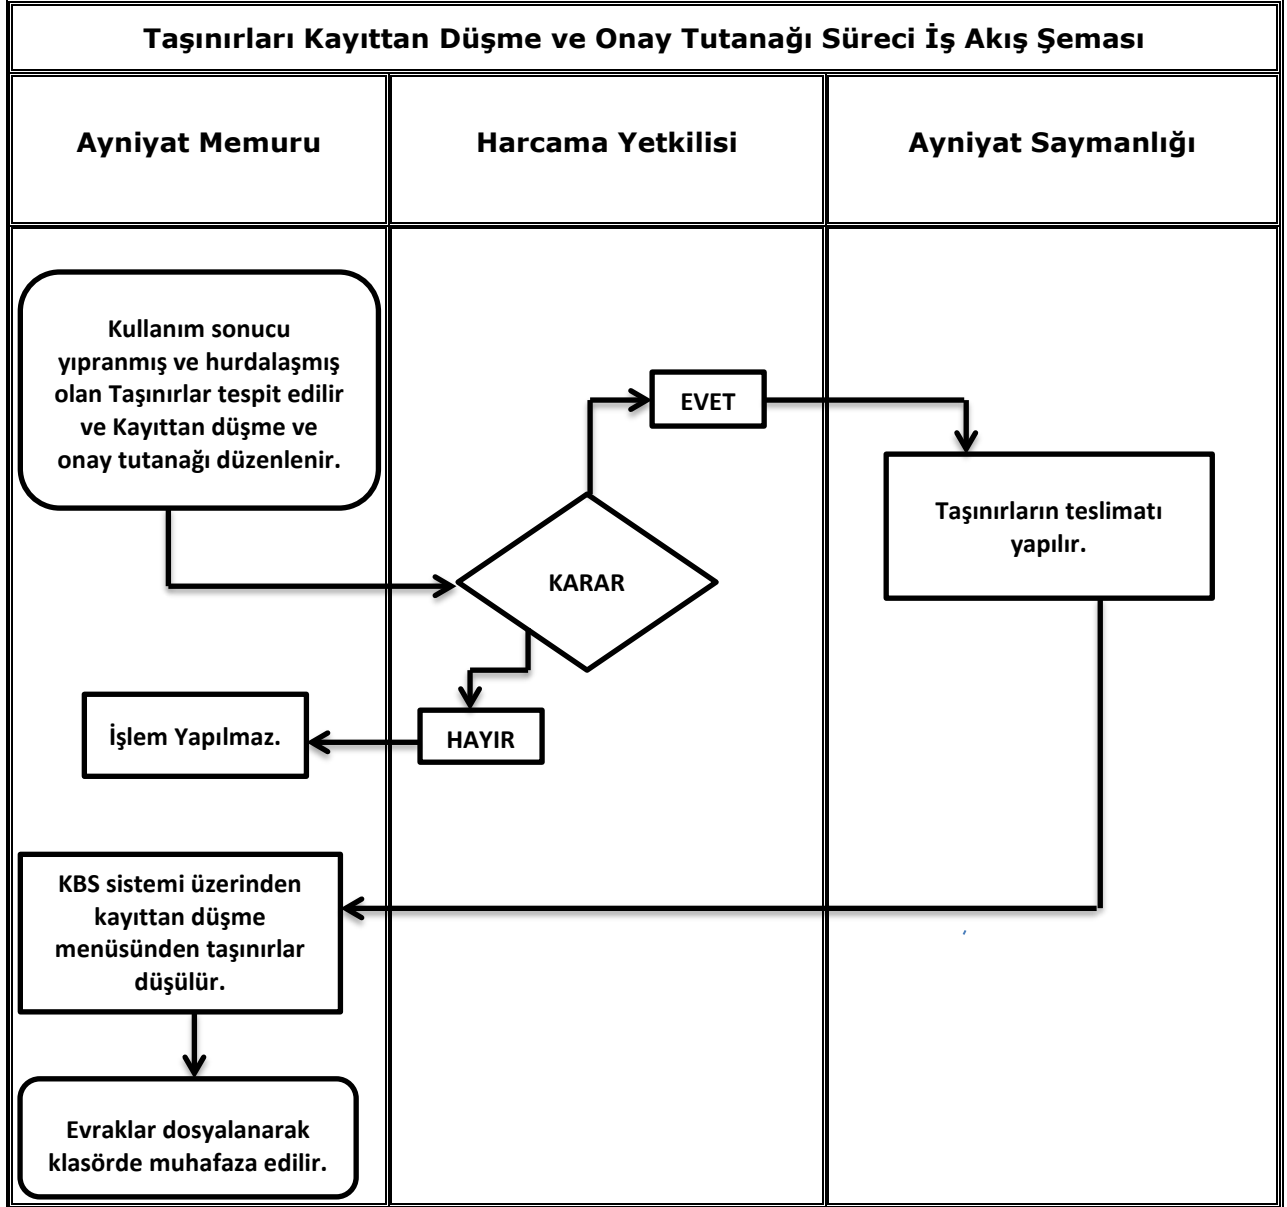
Taşınırları Kayıttan Düşme ve Onay Tutanağı Süreci İş Akış Şeması

| Ayniyat Memuru | Harcama Yetkilisi | Ayniyat Saymanlığı |
|---|---|---|

Kullanım sonucu yıpranmış ve hurdalaşmış olan Taşınırlar tespit edilir ve Kayıttan düşme ve onay tutanağı düzenlenir.

KARAR

EVET

HAYIR

Taşınırların teslimatı yapılır.

İşlem Yapılmaz.

KBS sistemi üzerinden kayıttan düşme menüsünden taşınırlar düşülür.

Evraklar dosyalanarak klasörde muhafaza edilir.